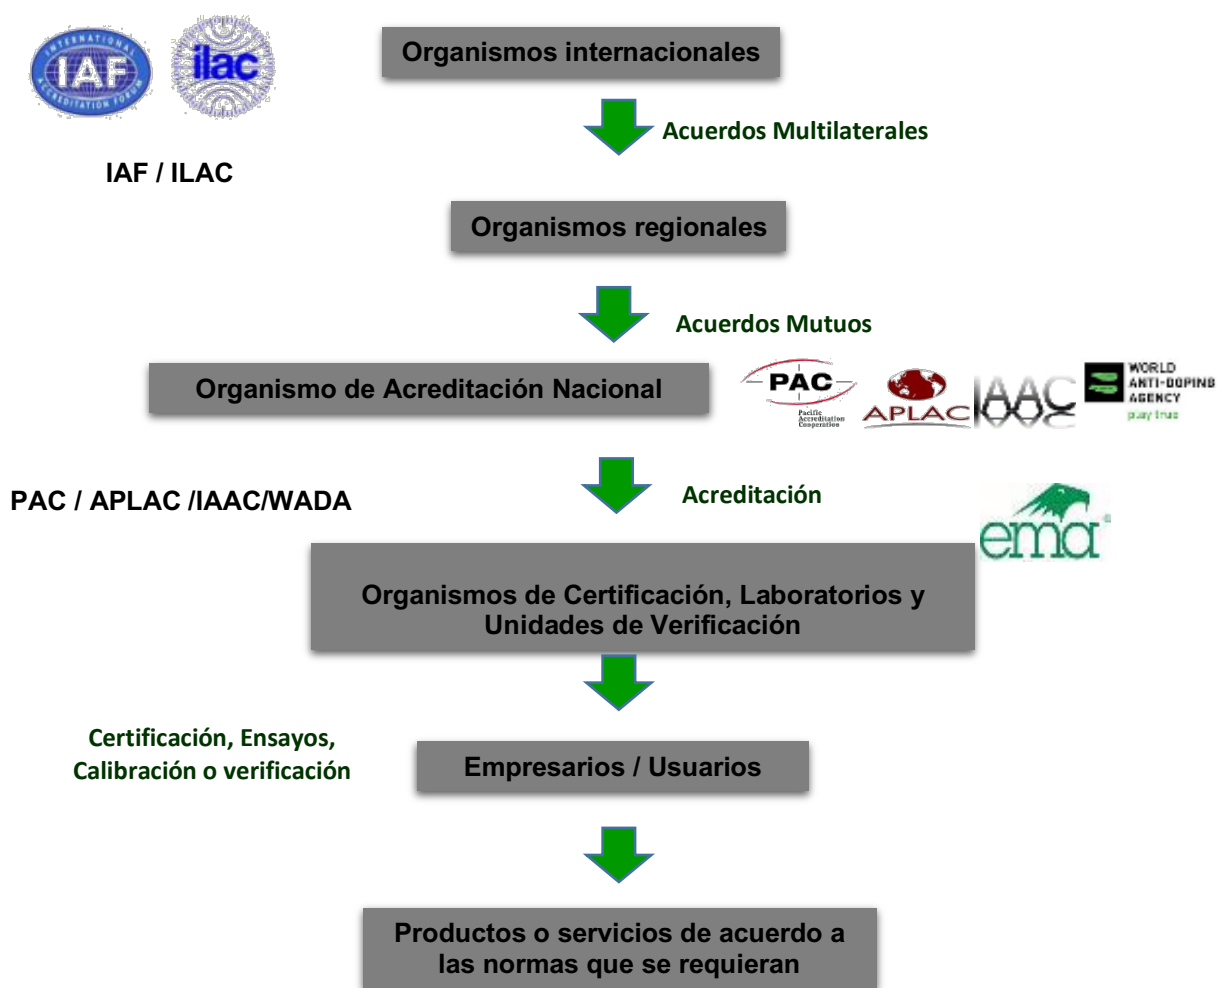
INTERNATIONAL IAF ACCREDITATION FORUM

ilac

IAF / ILAC

Organismos internacionales

Acuerdos Multilaterales

Organismos regionales

Acuerdos Mutuos

Organismo de Acreditación Nacional

PAC Pacific Accreditation Cooperation

APLAC

IAAC

WORLD ANTI-DOPING AGENCY play true

PAC / APLAC /IAAC/WADA

Acreditación

ema

Organismos de Certificación, Laboratorios y Unidades de Verificación

Certificación, Ensayos, Calibración o verificación

Empresarios / Usuarios

Productos o servicios de acuerdo a las normas que se requieran